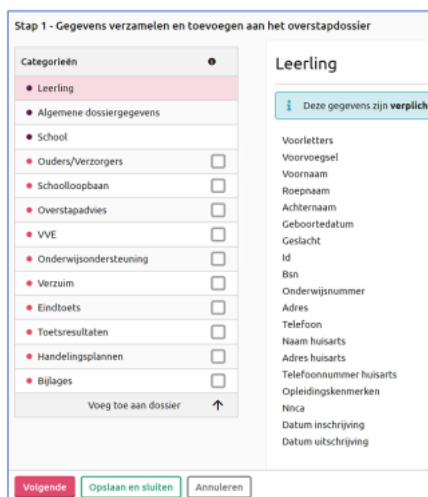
Stap 1 - Gegevens verzamelen en toevoegen aan het overstapdossier

Categorieën

Leerling
Algemene dossiergegevens
School
Ouders/Verzorgers
Schoolloopbaan
Overstapadvies
VVE
Onderwijsondersteuning
Verzuim
Eindtoets
Toetsresultaten
Handelingsplannen
Bijlages

Voeg toe aan dossier

Leerling

Deze gegevens zijn verplich

Voorletters
Voorvoegsel
Voornaam
Roepnaam
Achternaam
Geboortedatum
Geslacht
Id
Bsn
Onderwijsnummer
Adres
Telefoon
Naam huisarts
Adres huisarts
Telefoonnummer huisarts
Opleidingskenmerken
Nnca
Datum inschrijving
Datum uitschrijving

Volgende
Opslaan en sluiten
Annuleren